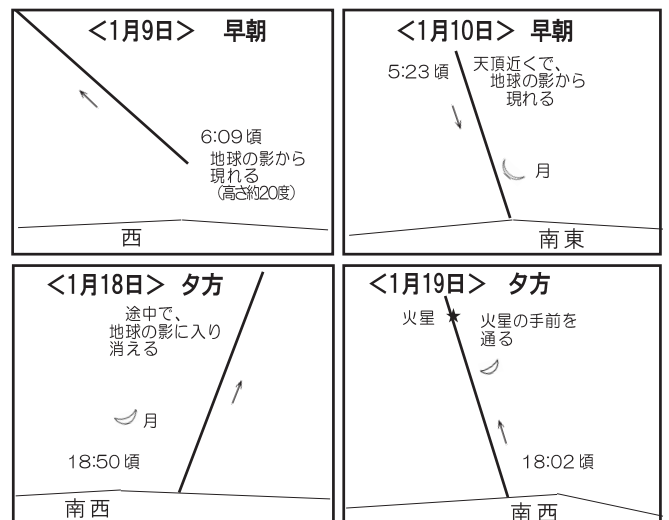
<1月9日> 早朝

6:09 頃
地球の影から
現れる
(高さ約20度)

西

<1月10日> 早朝

5:23 頃

天頂近くで、
地球の影から
現れる

月

南東

<1月18日> 夕方

途中で、
地球の影に入り
消える

月

18:50 頃

南西

<1月19日> 夕方

火星

火星の手前を
通る

18:02 頃

南西